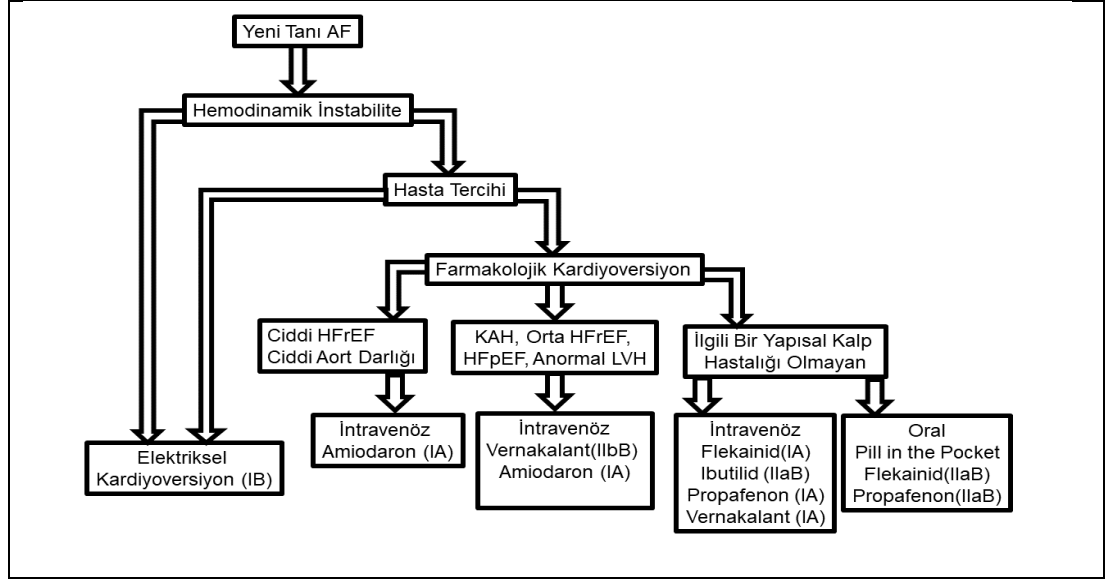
Yeni Tanı AF

Hemodinamik İnstabilite

Hasta Tercihi

Farmakolojik Kardiyoversiyon

Ciddi HFrEF
Ciddi Aort Darlığı

KAH, Orta HFrEF, HFpEF, Anormal LVH

İlgili Bir Yapısal Kalp Hastalığı Olmayan

Elektriksel Kardiyoversiyon (IB)

İntravenöz
Amiodaron (IA)

İntravenöz
Vernakalant(IIbB)
Amiodaron (IA)

İntravenöz
Flekainid(IA)
Ibutilid (IIaB)
Propafenon (IA)
Vernakalant (IA)

Oral
Pill in the Pocket
Flekainid(IIaB)
Propafenon(IIaB)